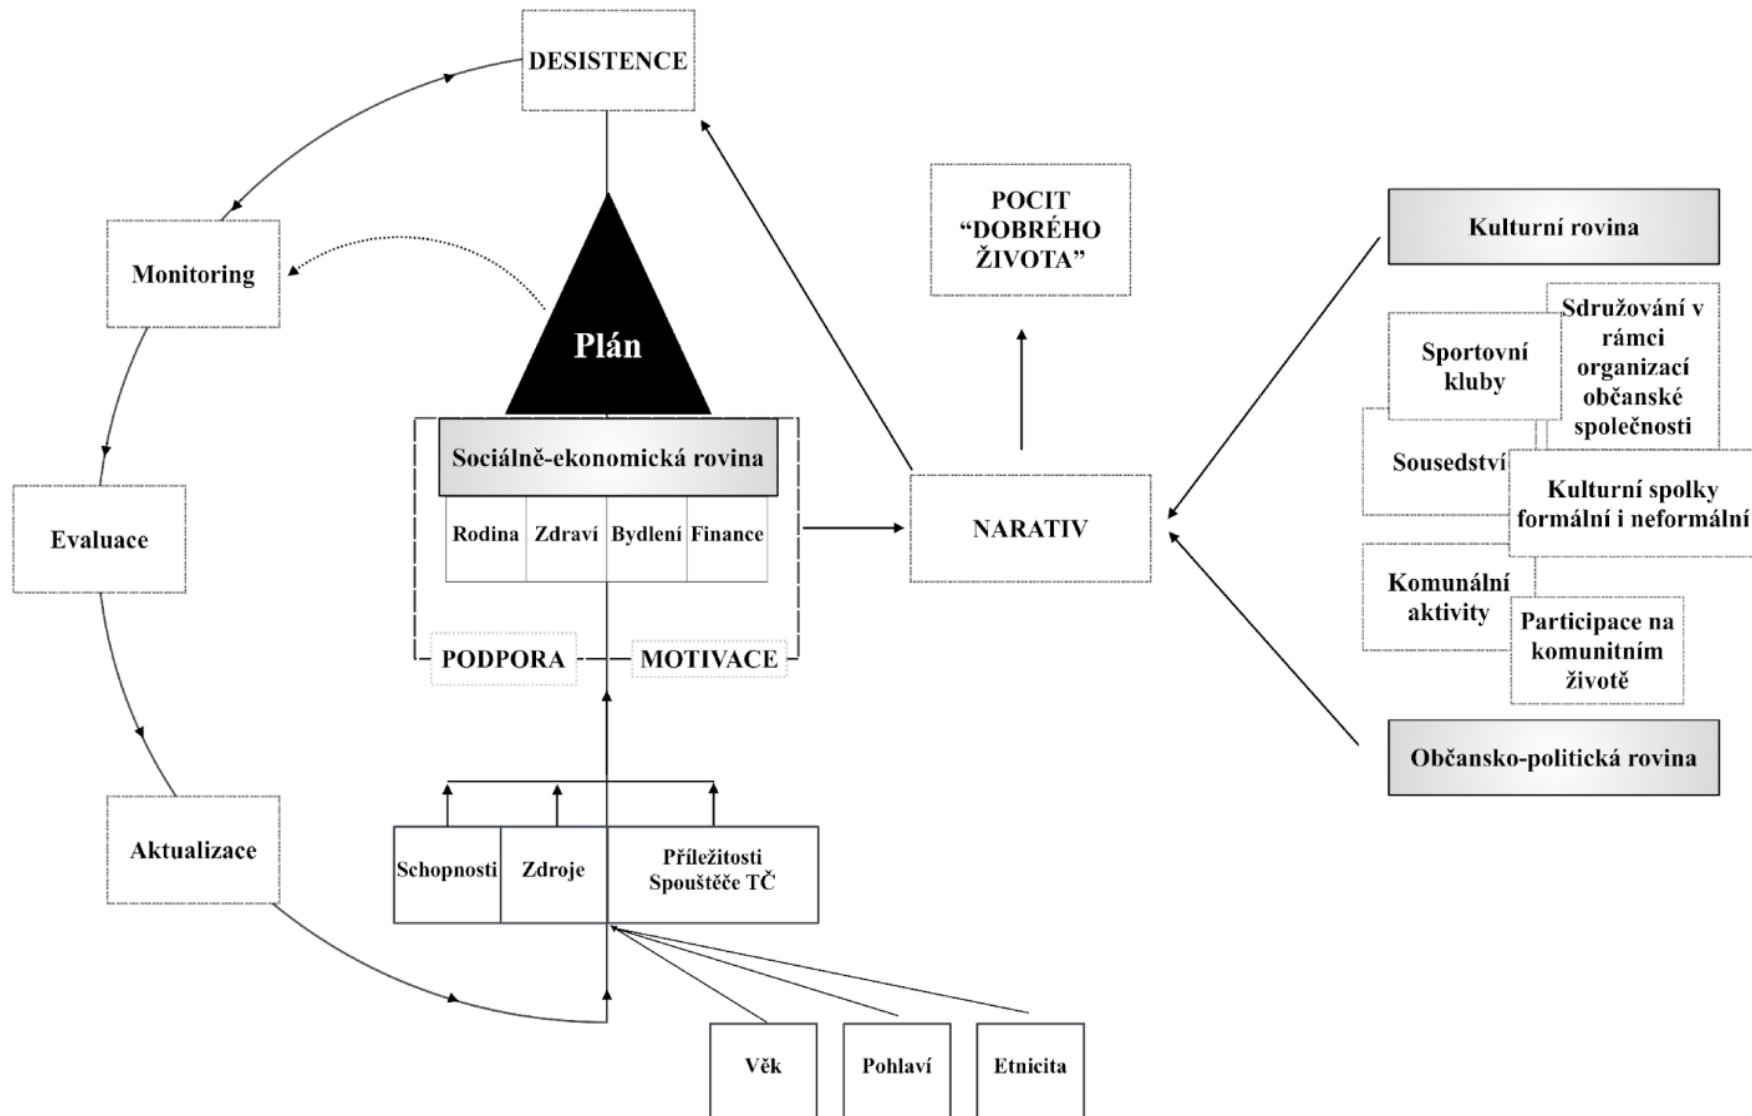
DESISTENCE

Monitoring

Evaluace

Aktualizace

Plán

Sociálně-ekonomická rovina

| Rodina | Zdraví | Bydlení | Finance |
|---|---|---|---|

PODPORA

MOTIVACE

| Schopnosti | Zdroje | Příležitosti Spouštěče TČ |
|---|---|---|

Věk

Pohlaví

Etnicita

POCIT "DOBRÉHO ŽIVOTA"

NARATIV

Kulturní rovina

Sportovní kluby

Sdružování v rámci organizací občanské společnosti

Sousedství

Kulturní spolky formální i neformální

Komunální aktivity

Participace na komunitním životě

Občansko-politická rovina